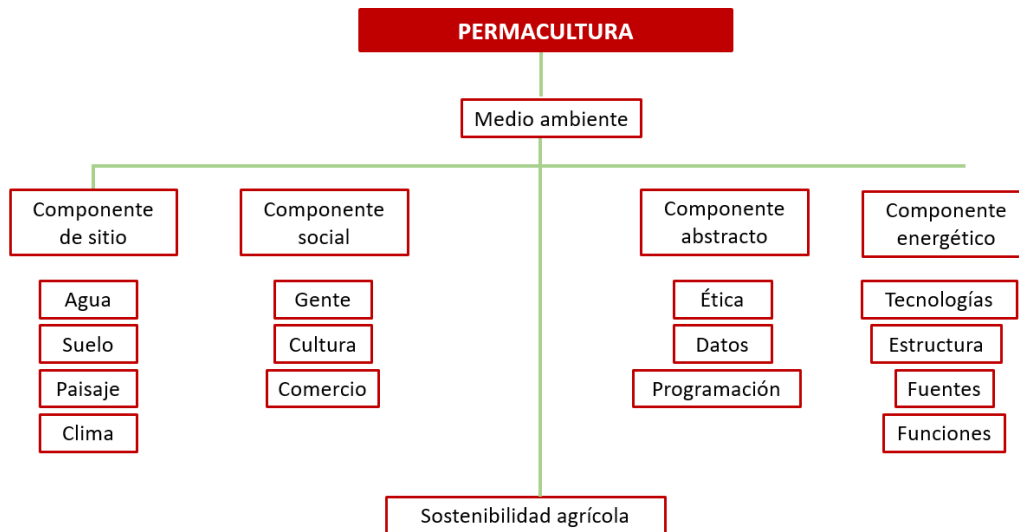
PERMACULTURA

Medio ambiente

Componente de sitio

Agua

Suelo

Paisaje

Clima

Componente social

Gente

Cultura

Comercio

Componente abstracto

Ética

Datos

Programación

Componente energético

Tecnologías

Estructura

Fuentes

Funciones

Sostenibilidad agrícola